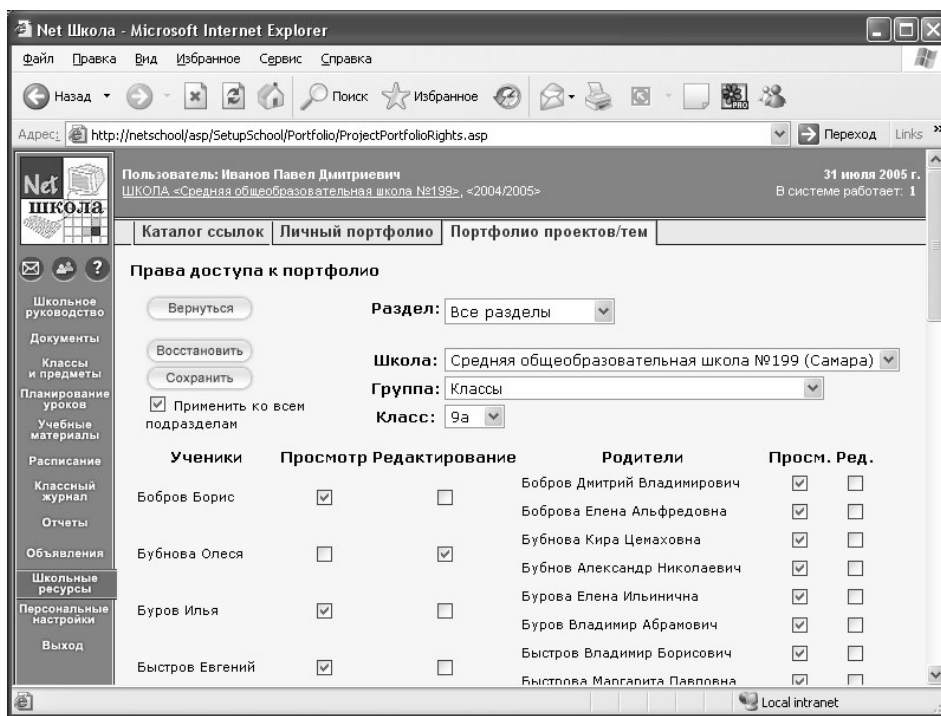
Net Школа - Microsoft Internet Explorer

Файл Правка Вид Избранное Сервис Справка

Назад Поиск Избранное

Адрес: http://netschool/asp/SetupSchool/Portfolio/ProjectPortfolioRights.asp Переход Links

Net школа

Пользователь: Иванов Павел Дмитриевич
ШКОЛА «Средняя общеобразовательная школа №199», <2004/2005>

31 июля 2005 г.
В системе работает: 1

Каталог ссылок | Личный портфолио | Портфолио проектов/тем

Школьное руководство
Документы
Классы и предметы
Планирование уроков
Учебные материалы
Расписание
Классный журнал
Отчеты
Объявления
Школьные ресурсы
Персональные настройки
Выход

Права доступа к портфолио

Вернуться

Раздел: Все разделы

Восстановить
Сохранить
Применить ко всем подразделам

Школа: Средняя общеобразовательная школа №199 (Самара)
Группа: Классы
Класс: 9а

| Ученики | Просмотр | Редактирование | Родители | Просм. | Ред. |
|---|---|---|---|---|---|
| Бобров Борис | ☑ | ☐ | Бобров Дмитрий Владимирович | ☑ | ☐ |
| | | | Боброва Елена Альфредовна | ☑ | ☐ |
| Бубнова Олеся | ☐ | ☑ | Бубнова Кира Цемаховна | ☑ | ☐ |
| | | | Бубнов Александр Николаевич | ☑ | ☐ |
| Буров Илья | ☑ | ☐ | Бурова Елена Ильинична | ☑ | ☐ |
| | | | Буров Владимир Абрамович | ☑ | ☐ |
| Быстров Евгений | ☑ | ☐ | Быстров Владимир Борисович | ☑ | ☐ |
| | | | Быстрова Маргарита Павловна | ☑ | ☐ |

Local intranet